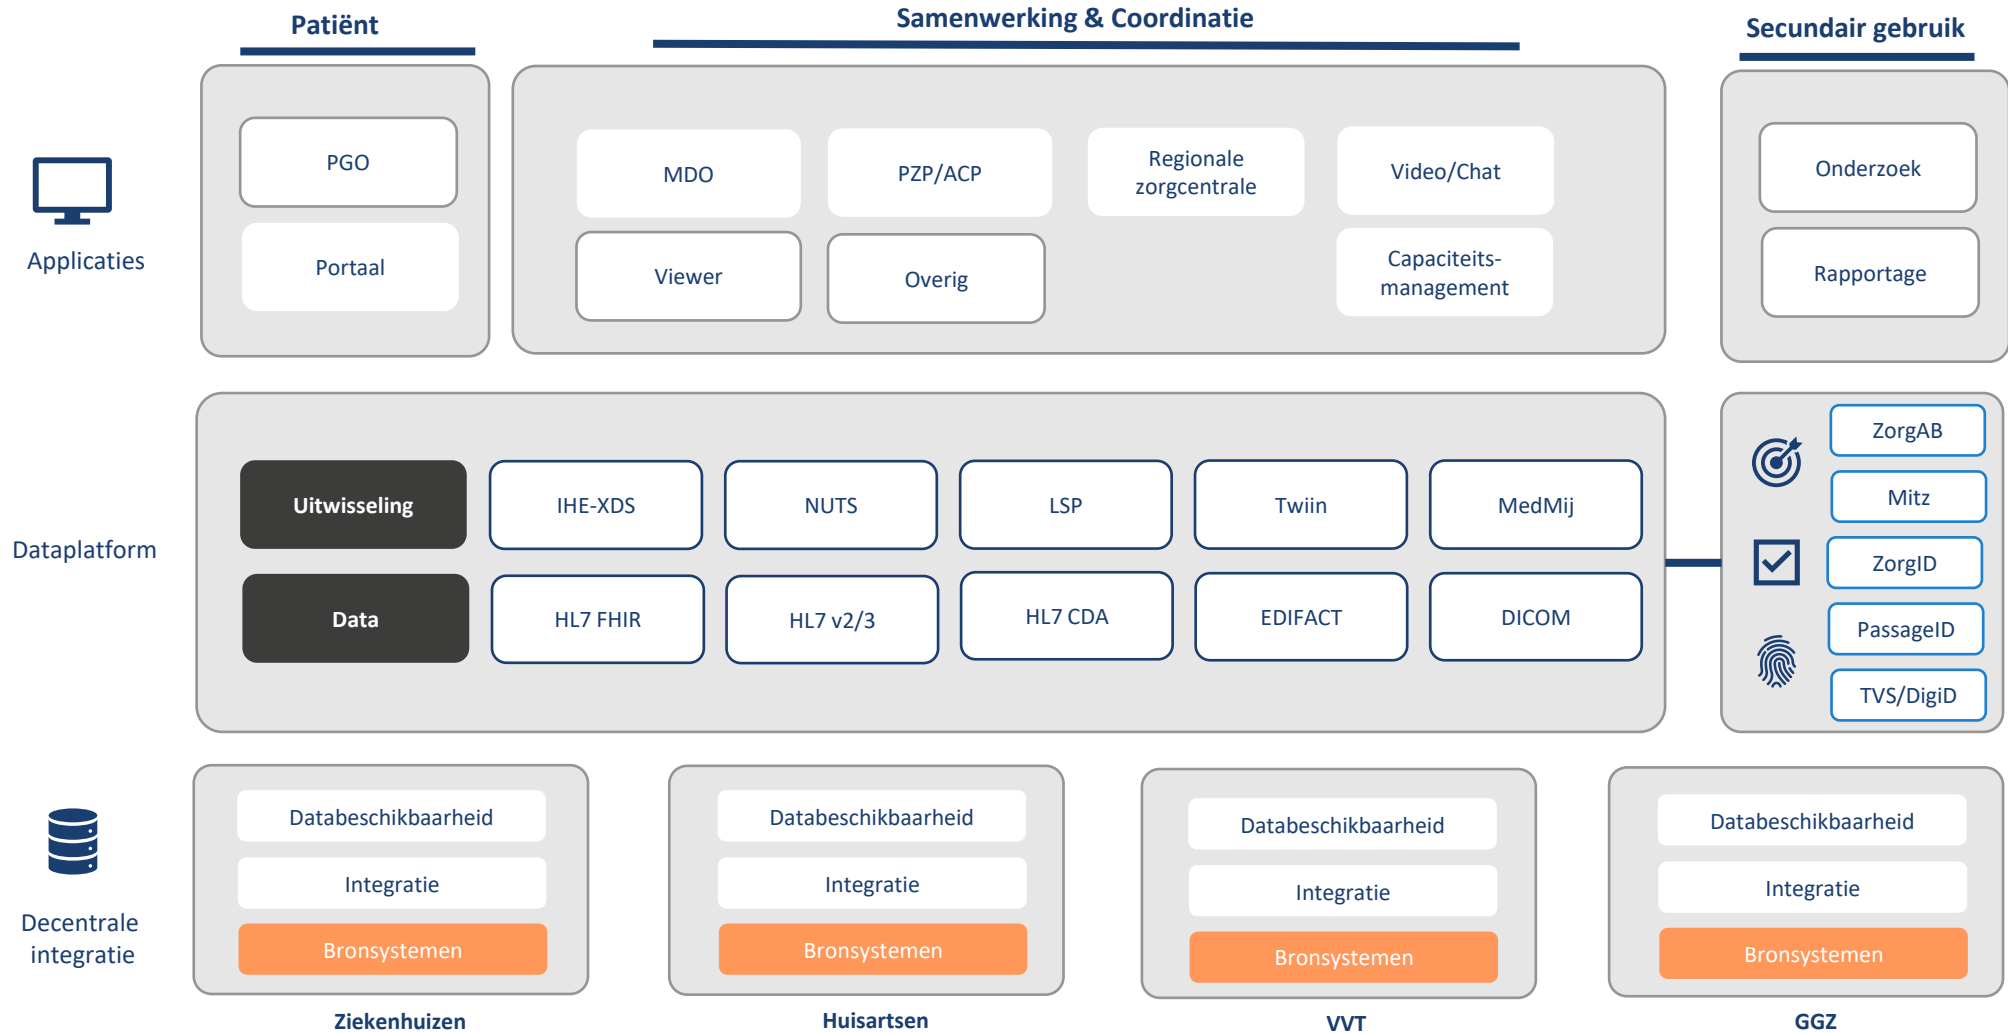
Patiënt

Samenwerking & Coordinatie

Secundair gebruik

Applicaties

PGO

Portaal

MDO

PZP/ACP

Regionale zorgcentrale

Video/Chat

Viewer

Overig

Capaciteitsmanagement

Onderzoek

Rapportage

Dataplatform

Uitwisseling

IHE-XDS

NUTS

LSP

Twiin

MedMij

Data

HL7 FHIR

HL7 v2/3

HL7 CDA

EDIFACT

DICOM

ZorgAB

Mitz

ZorgID

PassageID

TVS/DigiD

Decentrale integratie

Databeschikbaarheid

Integratie

Bronsystemen

Ziekenhuizen

Databeschikbaarheid

Integratie

Bronsystemen

Huisartsen

Databeschikbaarheid

Integratie

Bronsystemen

VVT

Databeschikbaarheid

Integratie

Bronsystemen

GGZ